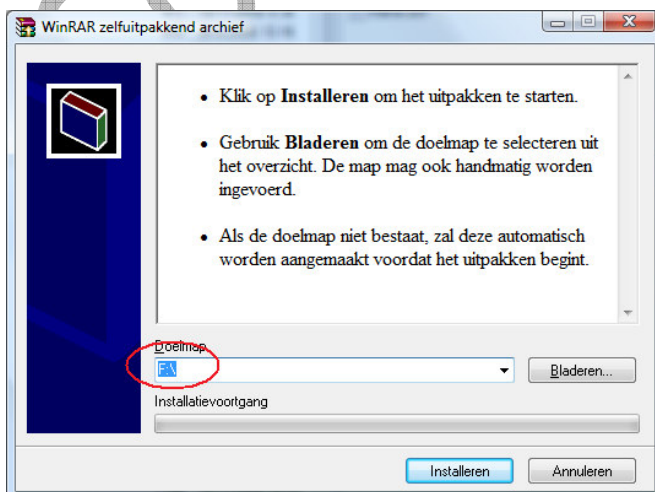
WinRAR zelfuitpakkend archief

• Klik op **Installeren** om het uitpakken te starten.

• Gebruik **Bladeren** om de doelmap te selecteren uit het overzicht. De map mag ook handmatig worden ingevoerd.

• Als de doelmap niet bestaat, zal deze automatisch worden aangemaakt voordat het uitpakken begint.

Doelmap
F:\
Bladeren...
Installatievoortgang

Installeren
Annuleren